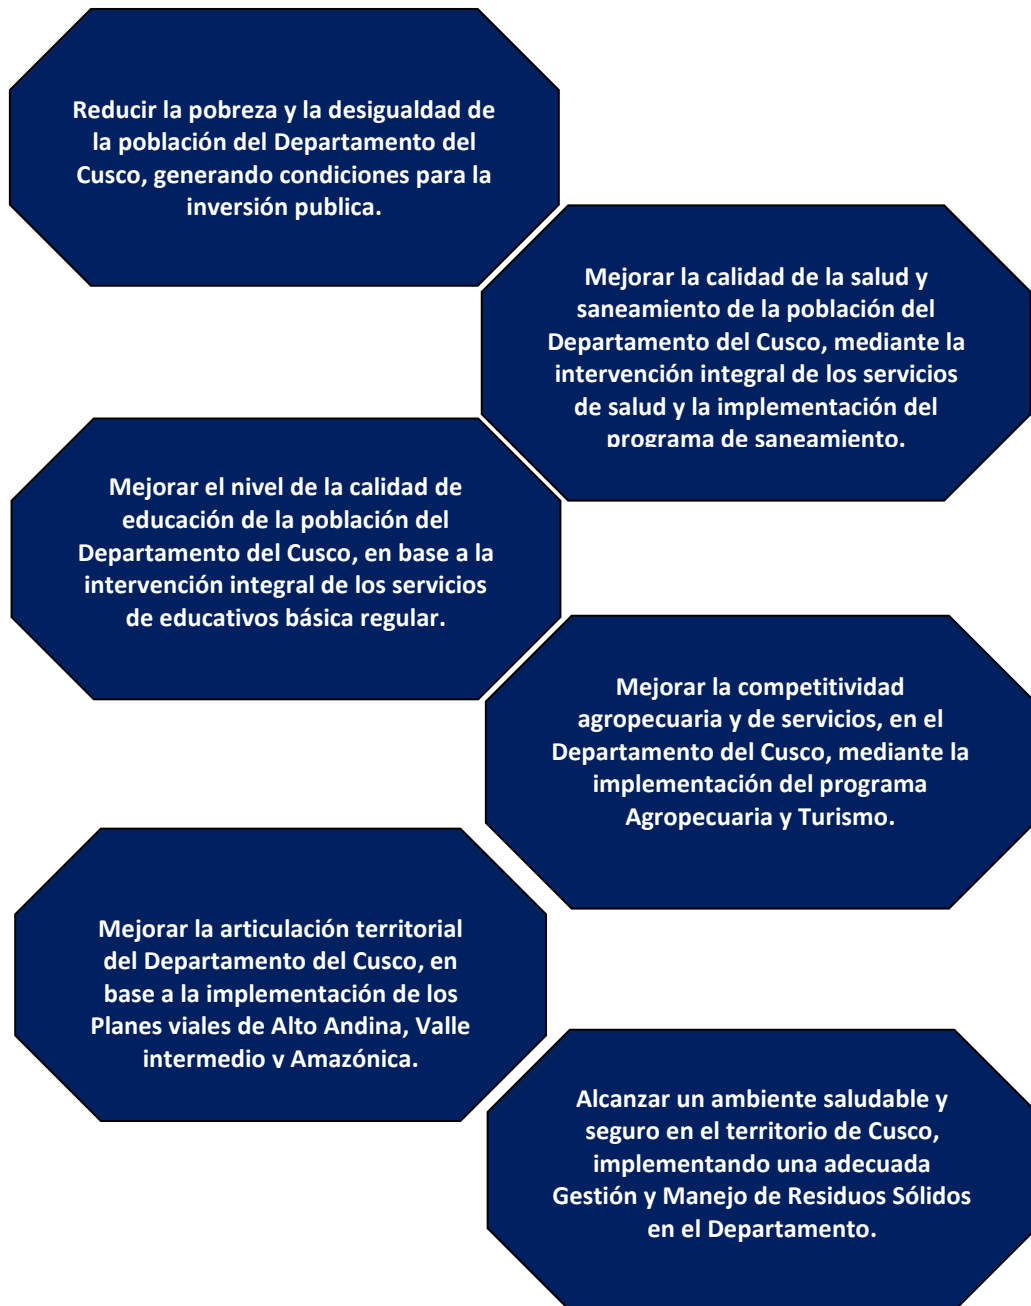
Reducir la pobreza y la desigualdad de la población del Departamento del Cusco, generando condiciones para la inversión publica.

Mejorar la calidad de la salud y saneamiento de la población del Departamento del Cusco, mediante la intervención integral de los servicios de salud y la implementación del programa de saneamiento.

Mejorar el nivel de la calidad de educación de la población del Departamento del Cusco, en base a la intervención integral de los servicios de educativos básica regular.

Mejorar la competitividad agropecuaria y de servicios, en el Departamento del Cusco, mediante la implementación del programa Agropecuaria y Turismo.

Mejorar la articulación territorial del Departamento del Cusco, en base a la implementación de los Planes viales de Alto Andina, Valle intermedio y Amazónica.

Alcanzar un ambiente saludable y seguro en el territorio de Cusco, implementando una adecuada Gestión y Manejo de Residuos Sólidos en el Departamento.